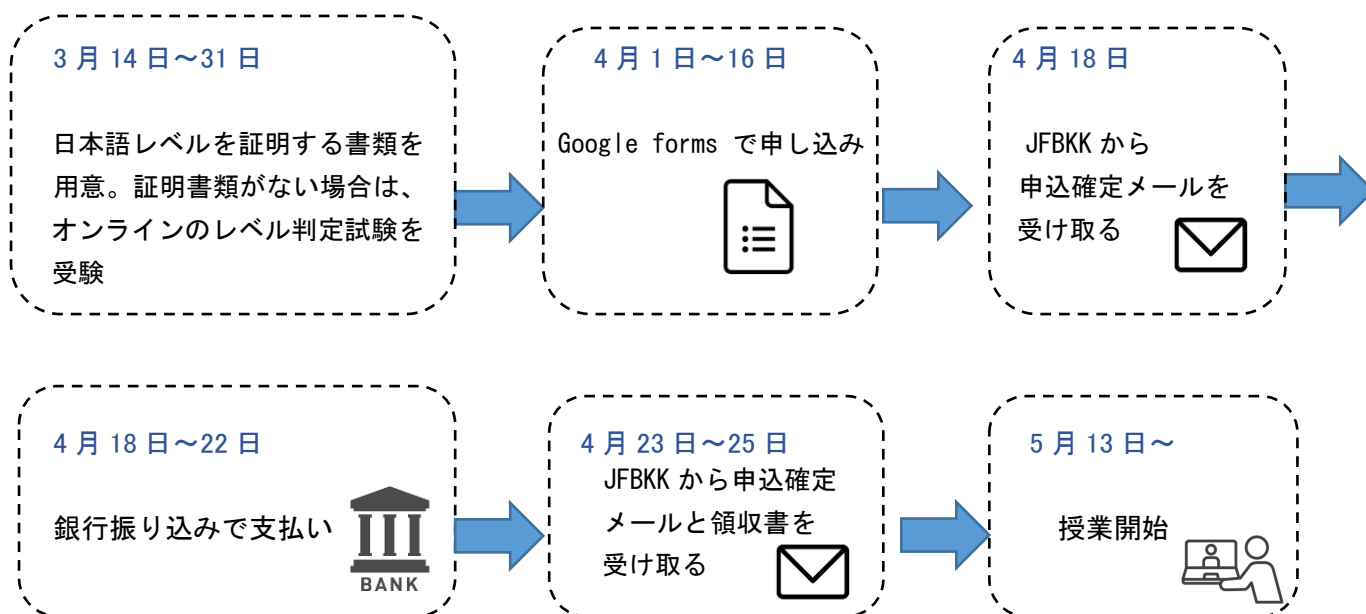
3月14日～31日

日本語レベルを証明する書類を用意。証明書類がない場合は、オンラインのレベル判定試験を受験

4月1日～16日

Google forms で申し込み

4月18日

JFBKKから申込確定メールを受け取る

4月18日～22日

銀行振り込みで支払い

BANK

4月23日～25日

JFBKKから申込確定メールと領収書を受け取る

5月13日～

授業開始